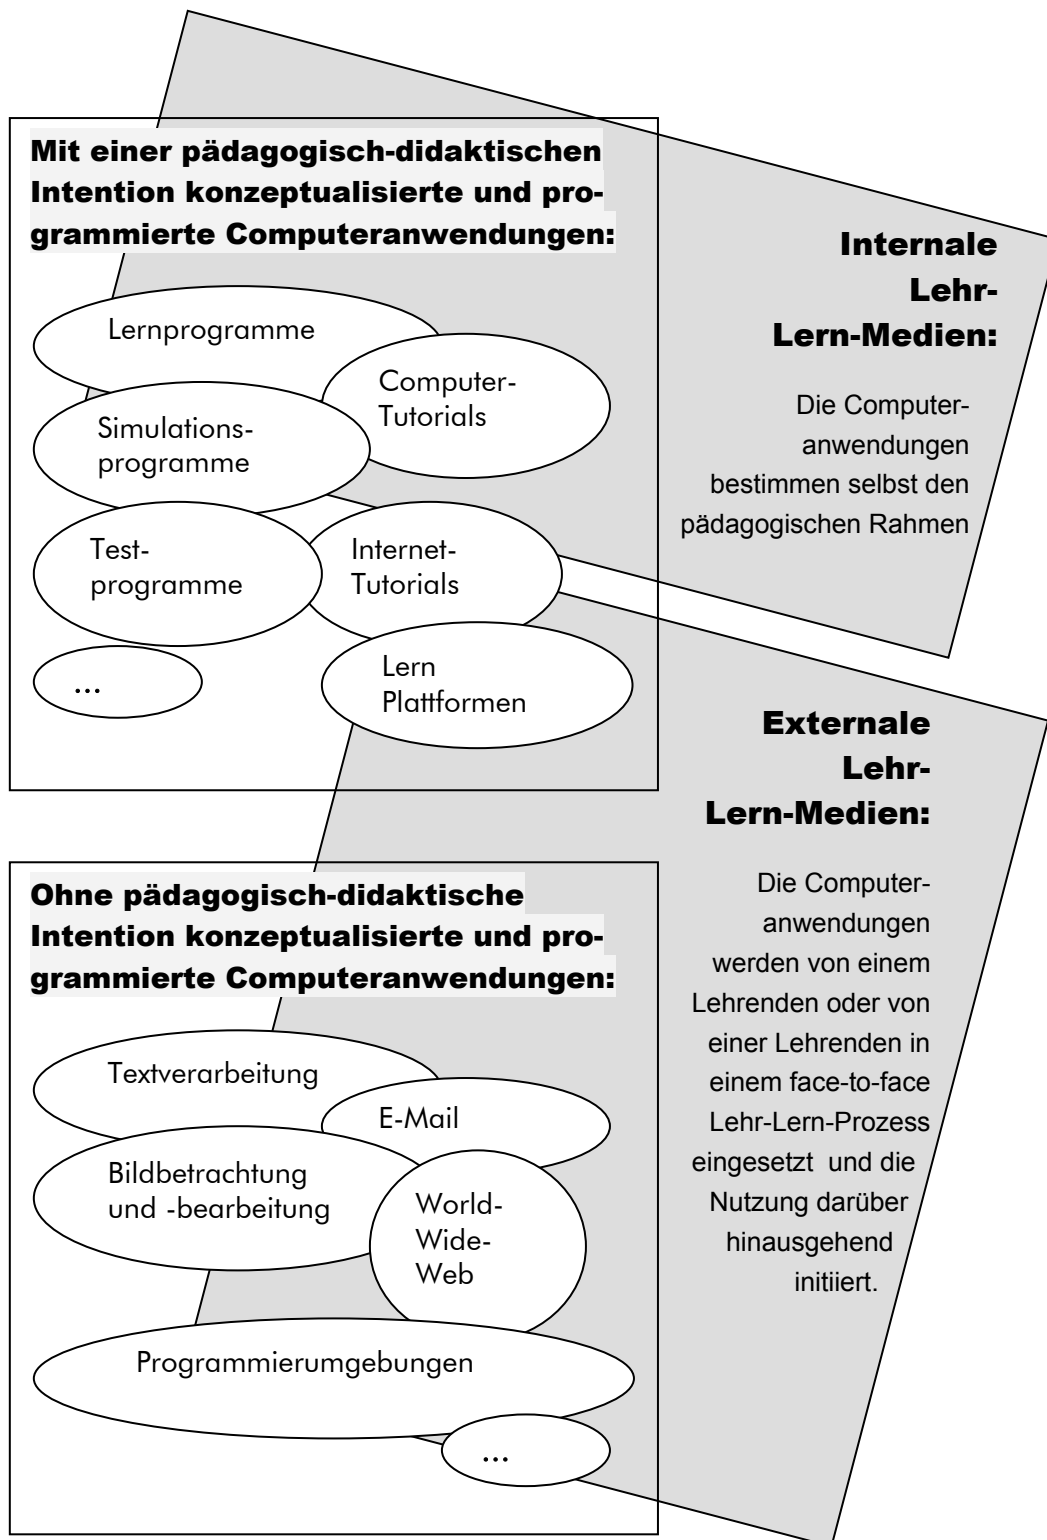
Mit einer pädagogisch-didaktischen Intention konzeptualisierte und programmierte Computeranwendungen:

Lernprogramme

Computer-Tutorials

Simulationsprogramme

Testprogramme

Internet-Tutorials

...

Lern Plattformen

Internale Lehr-Lern-Medien:

Die Computeranwendungen bestimmen selbst den pädagogischen Rahmen

Externale Lehr-Lern-Medien:

Die Computeranwendungen werden von einem Lehrenden oder von einer Lehrenden in einem face-to-face Lehr-Lern-Prozess eingesetzt und die Nutzung darüber hinausgehend initiiert.

Ohne pädagogisch-didaktische Intention konzeptualisierte und programmierte Computeranwendungen:

Textverarbeitung

E-Mail

Bildbetrachtung und -bearbeitung

World-Wide-Web

Programmierumgebungen

...